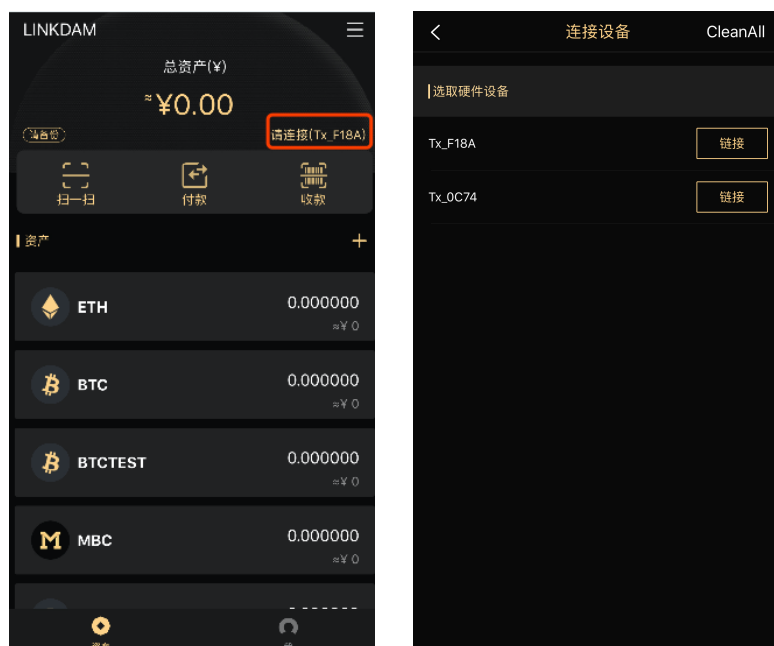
LINKDAM

总资产(¥)

≈¥0.00

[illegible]

请连接(Tx_F18A)

扫一扫

付款

收款

资产

+

ETH
0.000000
≈¥ 0

BTC
0.000000
≈¥ 0

BTCTEST
0.000000
≈¥ 0

MBC
0.000000
≈¥ 0

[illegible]

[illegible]

连接设备

CleanAll

选取硬件设备

Tx_F18A
链接

Tx_0C74
链接